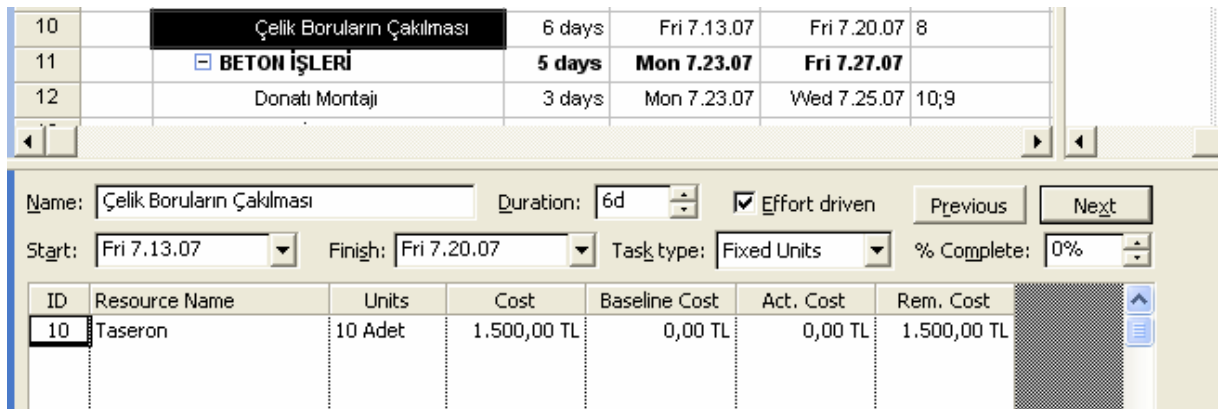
| 10 | | Çelik Boruların Çakılması | 6 days | Fri 7.13.07 | Fri 7.20.07 | 8 |
|---|---|---|---|---|---|---|
| 11 | | ⊟ BETON İŞLERİ | 5 days | Mon 7.23.07 | Fri 7.27.07 | |
| 12 | | Donatı Montajı | 3 days | Mon 7.23.07 | Wed 7.25.07 | 10;9 |

Name: Çelik Boruların Çakılması Duration: 6d ☑ Effort driven Previous Next

Start: Fri 7.13.07 Finish: Fri 7.20.07 Task type: Fixed Units % Complete: 0%

| ID | Resource Name | Units | Cost | Baseline Cost | Act. Cost | Rem. Cost |
|---|---|---|---|---|---|---|
| 10 | Taseron | 10 Adet | 1.500,00 TL | 0,00 TL | 0,00 TL | 1.500,00 TL |